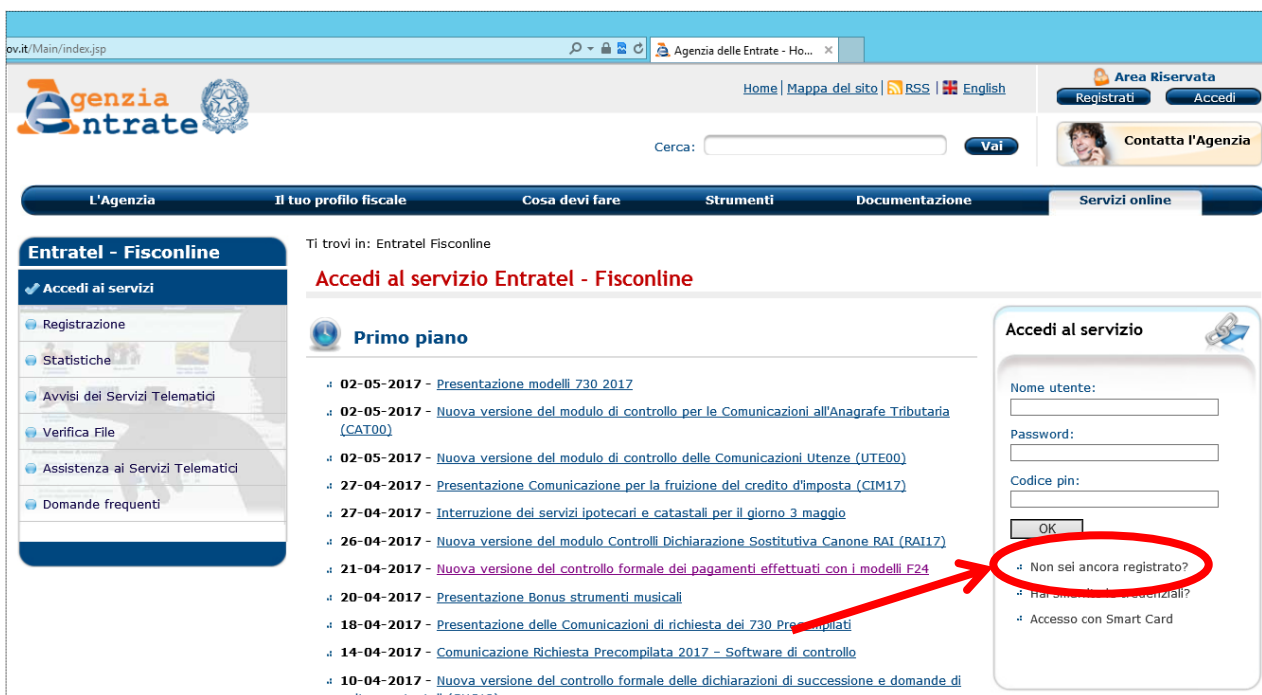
ov.it/Main/index.jsp

Agenzia delle Entrate - Ho... ×

Agenzia Entrate

Home | Mappa del sito | RSS | English

Area Riservata
Registrati Accedi

Cerca: Vai

Contatta l'Agenzia

L'Agenzia Il tuo profilo fiscale Cosa devi fare Strumenti Documentazione Servizi online

Entratel - Fisconline

Accedi ai servizi
Registrazione
Statistiche
Avvisi dei Servizi Telematici
Verifica File
Assistenza ai Servizi Telematici
Domande frequenti

Ti trovi in: Entratel Fisconline

Accedi al servizio Entratel - Fisconline

Primo piano

02-05-2017 - Presentazione modelli 730 2017
02-05-2017 - Nuova versione del modulo di controllo per le Comunicazioni all'Anagrafe Tributaria (CAT00)
02-05-2017 - Nuova versione del modulo di controllo delle Comunicazioni Utenze (UTE00)
27-04-2017 - Presentazione Comunicazione per la fruizione del credito d'imposta (CIM17)
27-04-2017 - Interruzione dei servizi ipotecari e catastali per il giorno 3 maggio
26-04-2017 - Nuova versione del modulo Controlli Dichiarazione Sostitutiva Canone RAI (RAI17)
21-04-2017 - Nuova versione del controllo formale dei pagamenti effettuati con i modelli F24
20-04-2017 - Presentazione Bonus strumenti musicali
18-04-2017 - Presentazione delle Comunicazioni di richiesta dei 730 Precompilati
14-04-2017 - Comunicazione Richiesta Precompilata 2017 – Software di controllo
10-04-2017 - Nuova versione del controllo formale delle dichiarazioni di successione e domande di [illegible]

Accedi al servizio

Nome utente:
Password:
Codice pin:
OK

Non sei ancora registrato?
Hai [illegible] credenziali?
Accesso con Smart Card